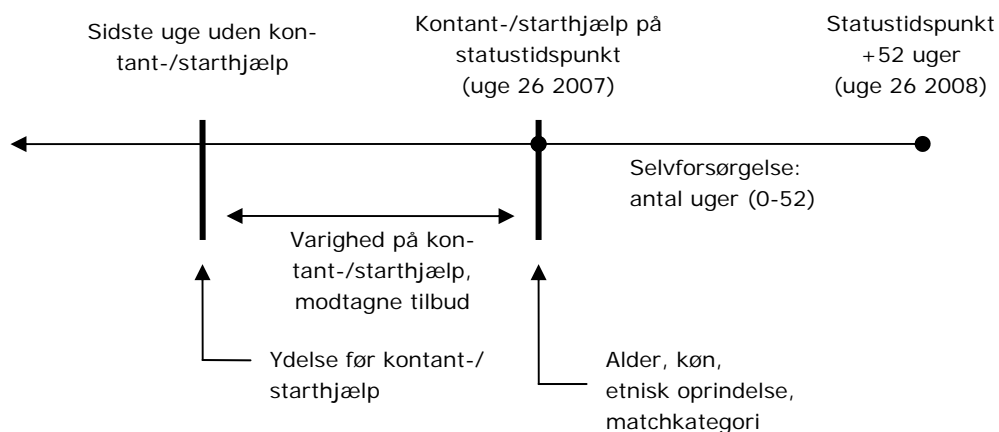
Sidste uge uden kontant-/starthjælp

Kontant-/starthjælp på statustidspunkt (uge 26 2007)

Statustidspunkt +52 uger (uge 26 2008)

Selvforsørgelse: antal uger (0-52)

Varighed på kontant-/starthjælp, modtagne tilbud

Ydelse før kontant-/ starthjælp

Alder, køn, etnisk oprindelse, matchkategori